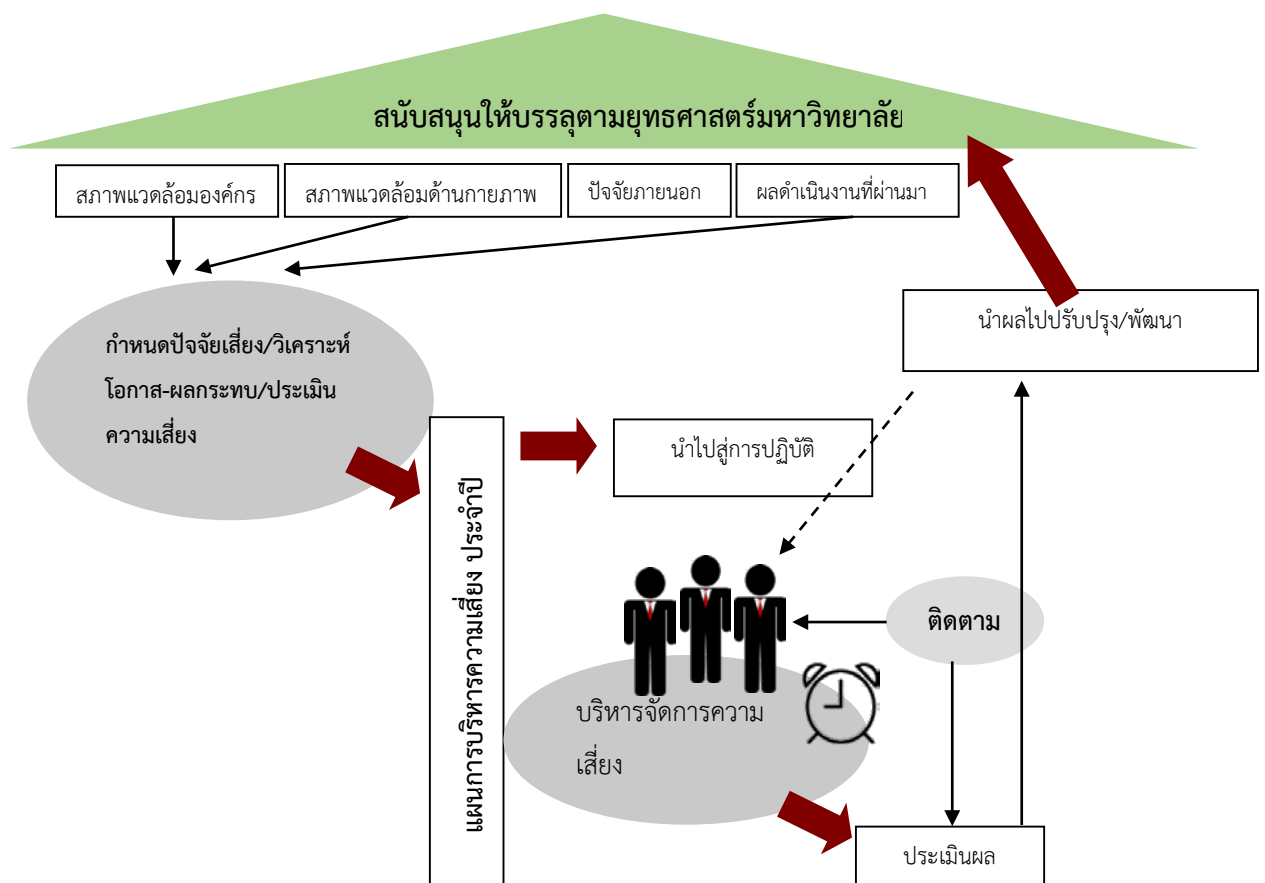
สนับสนุนให้บรรลุตามยุทธศาสตร์มหาวิทยาลัย

สภาพแวดล้อมองค์กร

สภาพแวดล้อมด้านกายภาพ

ปัจจัยภายนอก

ผลดำเนินงานที่ผ่านมา

กำหนดปัจจัยเสี่ยง/วิเคราะห์โอกาส-ผลกระทบ/ประเมินความเสี่ยง

แผนการบริหารความเสี่ยง ประจำปี

นำไปสู่การปฏิบัติ

นำผลไปปรับปรุง/พัฒนา

ติดตาม

บริหารจัดการความเสี่ยง

ประเมินผล